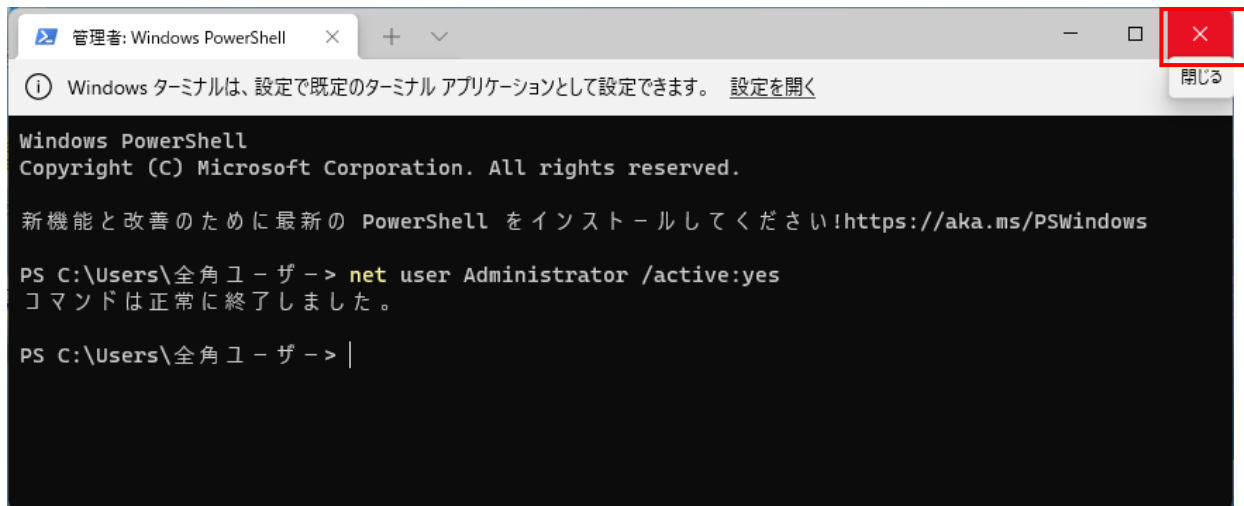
管理者: Windows PowerShell

閉じる

Windows ターミナルは、設定で既定のターミナル アプリケーションとして設定できます。 設定を開く

Windows PowerShell
Copyright (C) Microsoft Corporation. All rights reserved.

新機能と改善のために最新の PowerShell をインストールしてください!https://aka.ms/PSWindows

PS C:\Users\全角ユーザー> net user Administrator /active:yes
コマンドは正常に終了しました。

PS C:\Users\全角ユーザー>